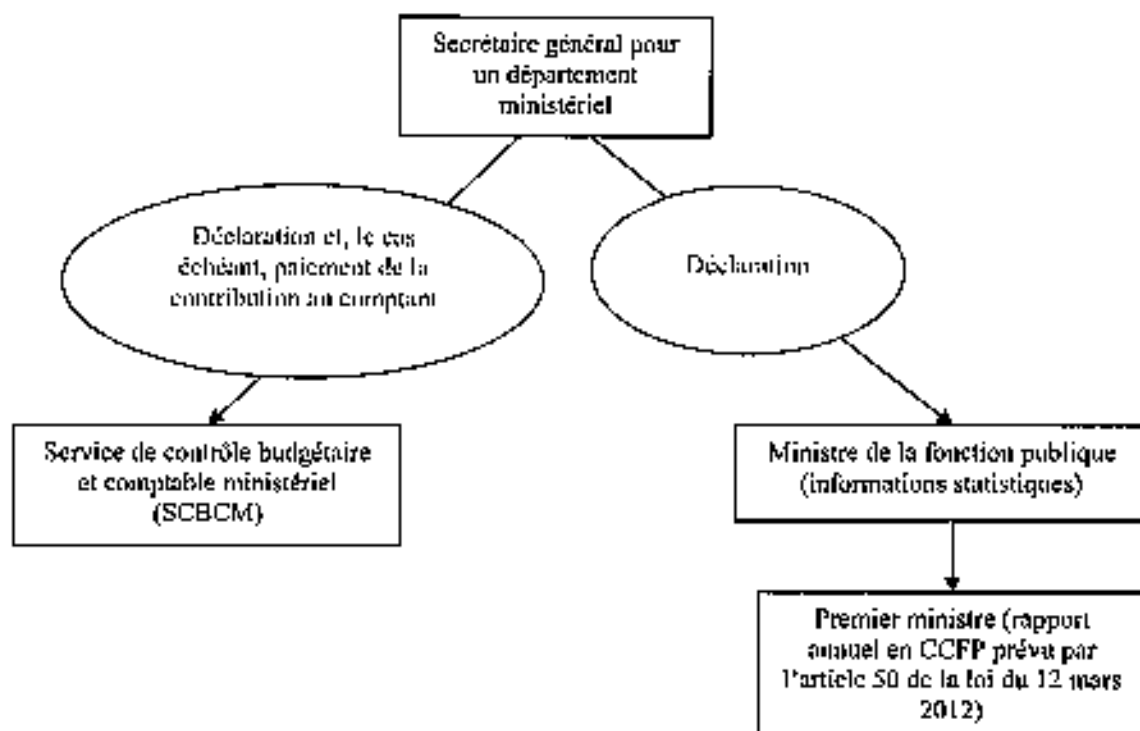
Secrétaire général pour un département ministériel

Déclaration et, le cas échéant, paiement de la contribution au comptant

Déclaration

Service de contrôle budgétaire et comptable ministériel (SCBCM)

Ministre de la fonction publique (informations statistiques)

Premier ministre (rapport annuel en CCFP prévu par l'article 50 de la loi du 12 mars 2012)